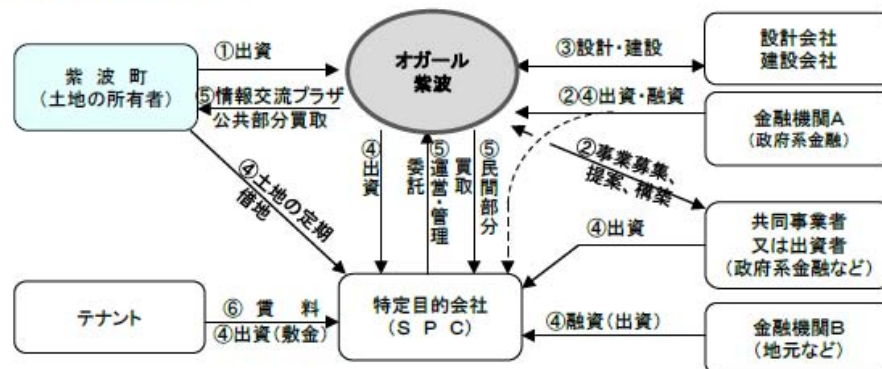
紫波町
(土地の所有者)

①出資

⑤情報交流プラザ
公共部分買取

オガール
紫波

③設計・建設

設計会社
建設会社

②④出資・融資

金融機関A
(政府系金融)

②事業募集、
提案、構築

④土地の定期
借地

④
出
資

⑤
運
営
・
管
理
委
託

⑤
民
間
部
分
買
取

④出資

共同事業者
又は出資者
(政府系金融など)

テナント

⑥ 賃 料
④出資(敷金)

特定目的会社
(SPC)

④融資(出資)

金融機関B
(地元など)